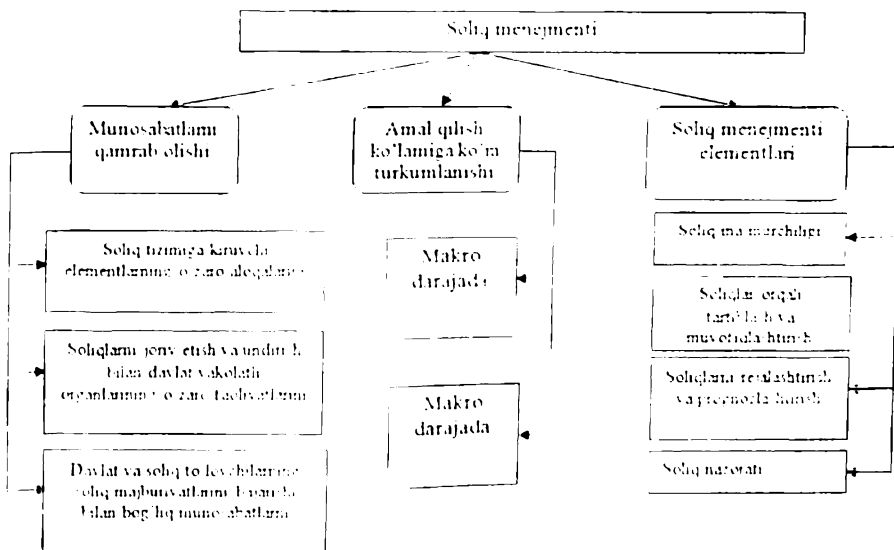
Soliq menejmenti

Munosabatlarni qamrab olishi

Amal qilish ko'lamiga ko'ra turkumlanishi

Soliq menejmenti elementlari

Soliq tizimiga kiruvchi elementlarning o'zaro aloqalarini

Soliqlarni jonv etish va undirish bilan davlat vakolatli organlarining o'zaro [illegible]

Davlat va soliq to'lovchilarning soliq majburiyatlarini bajarish bilan bog'liq munosabatlarni

Makro darajada

Makro darajada

Soliq ma'muriyati

Soliqlar orqali tartiblash va muvofiqlashtirish

Soliqlarni rejalashtirish va prognozlashtirish

Soliq nazorati